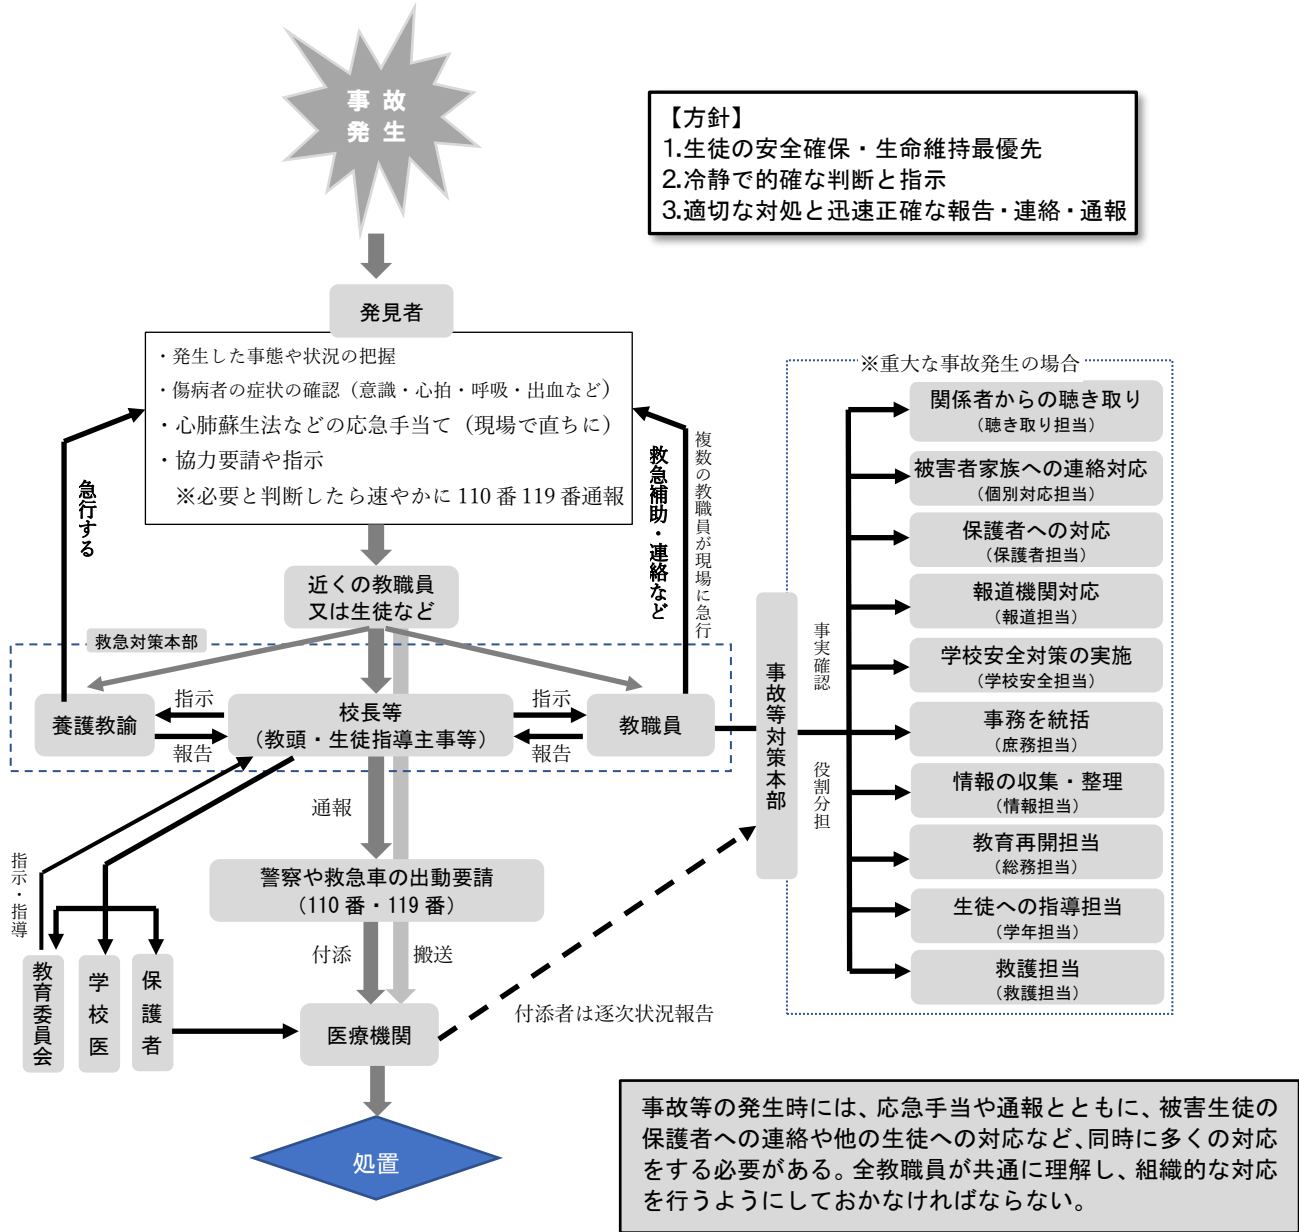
事故
発生

【方針】
1.生徒の安全確保・生命維持最優先
2.冷静で的確な判断と指示
3.適切な対処と迅速正確な報告・連絡・通報

発見者

・発生した事態や状況の把握
・傷病者の症状の確認（意識・心拍・呼吸・出血など）
・心肺蘇生法などの応急手当て（現場で直ちに）
・協力要請や指示
※必要と判断したら速やかに110番119番通報

急行する

救急補助・連絡など

複数の教職員が現場に急行

近くの教職員
又は生徒など

救急対策本部

養護教諭

指示

報告

校長等
（教頭・生徒指導主事等）

指示

報告

教職員

事故等対策本部

事実確認

役割分担

※重大な事故発生の場合

関係者からの聴き取り
（聴き取り担当）

被害者家族への連絡対応
（個別対応担当）

保護者への対応
（保護者担当）

報道機関対応
（報道担当）

学校安全対策の実施
（学校安全担当）

事務を統括
（庶務担当）

情報の収集・整理
（情報担当）

教育再開担当
（総務担当）

生徒への指導担当
（学年担当）

救護担当
（救護担当）

通報

指示・指導

警察や救急車の出動要請
（110番・119番）

付添

搬送

教育委員会

学校医

保護者

医療機関

付添者は逐次状況報告

処置

事故等の発生時には、応急手当や通報とともに、被害生徒の保護者への連絡や他の生徒への対応など、同時に多くの対応をする必要がある。全教職員が共通に理解し、組織的な対応を行うようにしておかなければならない。